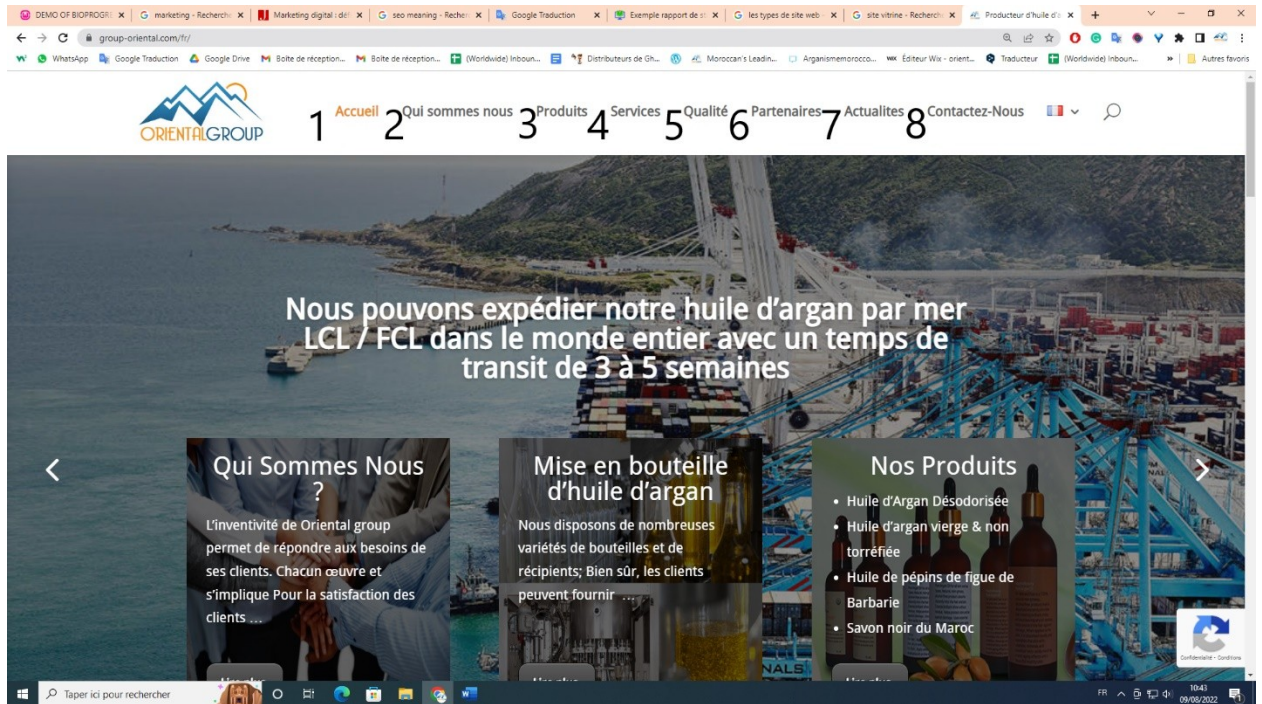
DEMO OF BIOPROGR ✕ | marketing - Recherche ✕ | Marketing digital : déf ✕ | seo meaning - Recher ✕ | Google Traduction ✕ | Exemple rapport de st ✕ | les types de site web ✕ | site vitrine - Recherche ✕ | Producteur d'huile d'a ✕ | +

group-oriental.com/fr/

WhatsApp | Google Traduction | Google Drive | Boîte de réception... | Boîte de réception... | (Worldwide) Inboun... | Distributeurs de Gh... | Moroccan's Leadin... | Arganismemorocco... | Éditeur Wix - orient... | Traducteur | (Worldwide) Inboun... | Autres favoris

ORIENTALGROUP

1 Accueil 2 Qui sommes nous 3 Produits 4 Services 5 Qualité 6 Partenaires 7 Actualites 8 Contactez-Nous

Nous pouvons expédier notre huile d'argan par mer LCL / FCL dans le monde entier avec un temps de transit de 3 à 5 semaines

Qui Sommes Nous ?

L'inventivité de Oriental group permet de répondre aux besoins de ses clients. Chacun œuvre et s'implique Pour la satisfaction des clients ...

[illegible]

Mise en bouteille d'huile d'argan

Nous disposons de nombreuses variétés de bouteilles et de récipients; Bien sûr, les clients peuvent fournir ...

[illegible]

Nos Produits

- Huile d'Argan Désodorisée
- Huile d'argan vierge & non torréfiée
- Huile de pépins de figue de Barbarie
- Savon noir du Maroc

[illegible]

Confidentialité - Conditions

Taper ici pour rechercher

FR 10:43 09/08/2022